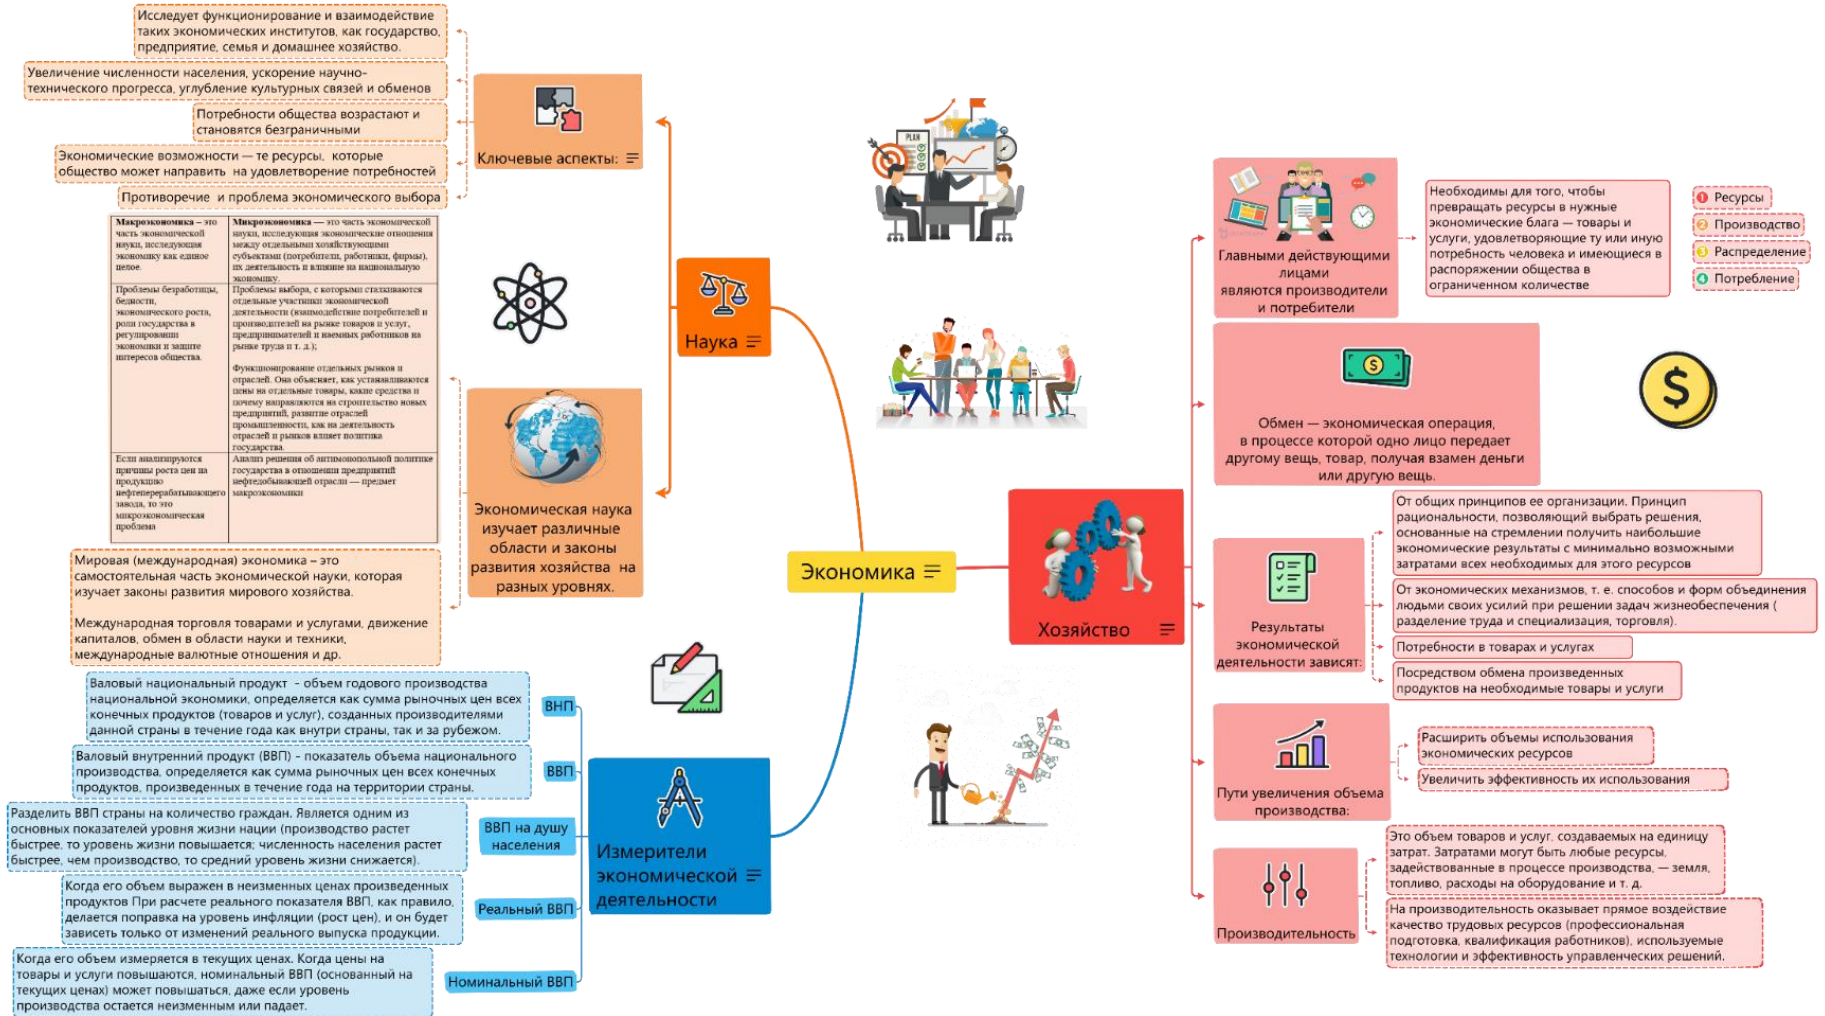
Экономика

Наука

Ключевые аспекты:

Исследует функционирование и взаимодействие таких экономических институтов, как государство, предприятие, семья и домашнее хозяйство.

Увеличение численности населения, ускорение научно-технического прогресса, углубление культурных связей и обменов

Потребности общества возрастают и становятся безграничными

Экономические возможности — те ресурсы, которые общество может направить на удовлетворение потребностей

Противоречие и проблема экономического выбора

| Макроэкономика – это часть экономической науки, исследующая экономику как единое целое | Микроэкономика — это часть экономической науки, исследующая экономические отношения между отдельными хозяйствующими субъектами (потребители, работники, фирмы), их деятельность и влияние на национальную экономику. |
|---|---|
| Проблемы безработицы, бедности, экономического роста, роли государства в регулировании экономики и защите интересов общества | Проблемы выбора, с которыми сталкиваются отдельные участники экономической деятельности (взаимодействие потребителей и производителей на рынке товаров и услуг, предпринимателей и наемных работников на рынке труда и т. д.); Функционирование отдельных рынков и отраслей. Она объясняет, как устанавливаются цены на отдельные товары, какие средства и почему направляются на строительство новых предприятий, развитие отраслей промышленности, как на деятельность отраслей и рынков влияет политика государства. |
| Если анализируются причины роста цен на продукцию нефтеперерабатывающего завода, то это микроэкономическая проблема | Анализ решения об антимонопольной политике государства в отношении предприятий нефтедобывающей отрасли — предмет макроэкономики |

Экономическая наука изучает различные области и законы развития хозяйства на разных уровнях.

Мировая (международная) экономика – это самостоятельная часть экономической науки, которая изучает законы развития мирового хозяйства.

Международная торговля товарами и услугами, движение капиталов, обмен в области науки и техники, международные валютные отношения и др.

Измерители экономической деятельности

ВНП
Валовый национальный продукт - объем годового производства национальной экономики, определяется как сумма рыночных цен всех конечных продуктов (товаров и услуг), созданных производителями данной страны в течение года как внутри страны, так и за рубежом.

ВВП
Валовый внутренний продукт (ВВП) - показатель объема национального производства, определяется как сумма рыночных цен всех конечных продуктов, произведенных в течение года на территории страны.

ВВП на душу населения
Разделить ВВП страны на количество граждан. Является одним из основных показателей уровня жизни нации (производство растет быстрее, то уровень жизни повышается; численность населения растет быстрее, чем производство, то средний уровень жизни снижается).

Реальный ВВП
Когда его объем выражен в неизменных ценах произведенных продуктов При расчете реального показателя ВВП, как правило, делается поправка на уровень инфляции (рост цен), и он будет зависеть только от изменений реального выпуска продукции.

Номинальный ВВП
Когда его объем измеряется в текущих ценах. Когда цены на товары и услуги повышаются, номинальный ВВП (основанный на текущих ценах) может повышаться, даже если уровень производства остается неизменным или падает.

PLAN

Хозяйство

Главными действующими лицами являются производители и потребители
Необходимы для того, чтобы превращать ресурсы в нужные экономические блага — товары и услуги, удовлетворяющие ту или иную потребность человека и имеющиеся в распоряжении общества в ограниченном количестве

1 Ресурсы
2 Производство
3 Распределение
4 Потребление

Обмен — экономическая операция, в процессе которой одно лицо передает другому вещь, товар, получая взамен деньги или другую вещь.

Результаты экономической деятельности зависят:
От общих принципов ее организации. Принцип рациональности, позволяющий выбрать решения, основанные на стремлении получить наибольшие экономические результаты с минимально возможными затратами всех необходимых для этого ресурсов
От экономических механизмов, т. е. способов и форм объединения людьми своих усилий при решении задач жизнеобеспечения ( разделение труда и специализация, торговля).
Потребности в товарах и услугах
Посредством обмена произведенных продуктов на необходимые товары и услуги

Пути увеличения объема производства:
Расширить объемы использования экономических ресурсов
Увеличить эффективность их использования

Производительность
Это объем товаров и услуг, создаваемых на единицу затрат. Затратами могут быть любые ресурсы, задействованные в процессе производства, — земля, топливо, расходы на оборудование и т. д.
На производительность оказывает прямое воздействие качество трудовых ресурсов (профессиональная подготовка, квалификация работников), используемые технологии и эффективность управленческих решений.

$